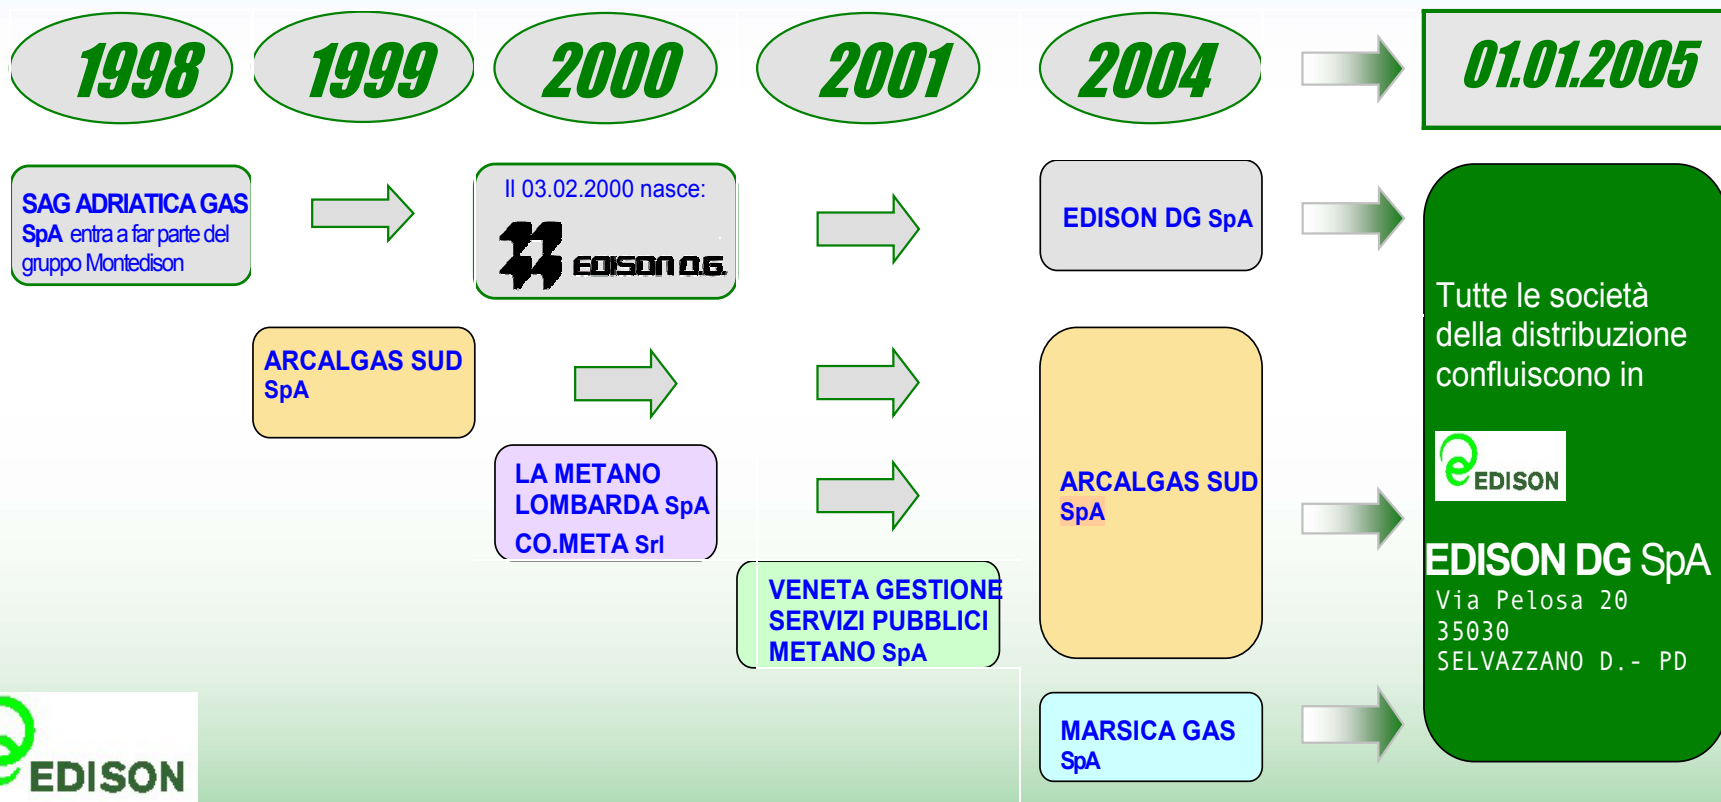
1998

1999

2000

2001

2004

01.01.2005

SAG ADRIATICA GAS SpA entra a far parte del gruppo Montedison

Il 03.02.2000 nasce:

EDISON D.G.

EDISON DG SpA

Tutte le società della distribuzione confluiscono in

EDISON

ARCALGAS SUD SpA

LA METANO LOMBARDA SpA
CO.META Srl

ARCALGAS SUD SpA

VENETA GESTIONE SERVIZI PUBBLICI METANO SpA

EDISON DG SpA
Via Pelosa 20
35030
SELVAZZANO D.- PD

MARSICA GAS SpA

EDISON